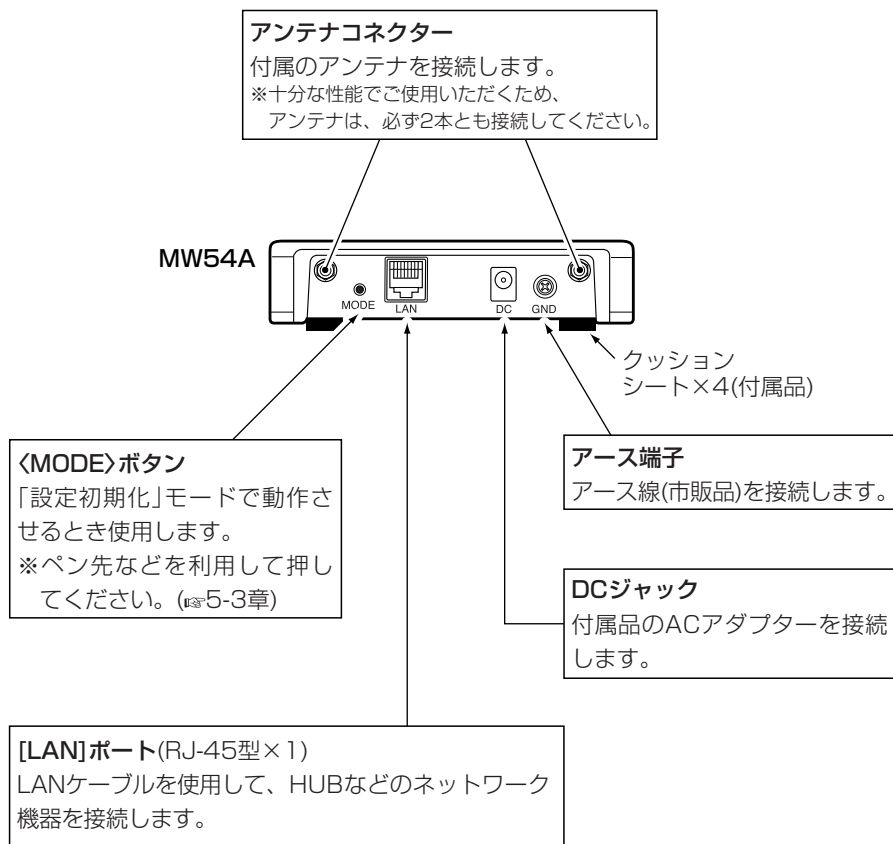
アンテナコネクター
付属のアンテナを接続します。
※十分な性能でご使用いただくため、アンテナは、必ず2本とも接続してください。

MW54A

MODE LAN DC GND

クッションシート×4(付属品)

〈MODE〉ボタン
「設定初期化」モードで動作させるとき使用します。
※ペン先などを利用して押してください。(☞5-3章)

アース端子
アース線(市販品)を接続します。

DCジャック
付属品のACアダプターを接続します。

[LAN]ポート(RJ-45型×1)
LANケーブルを使用して、HUBなどのネットワーク機器を接続します。